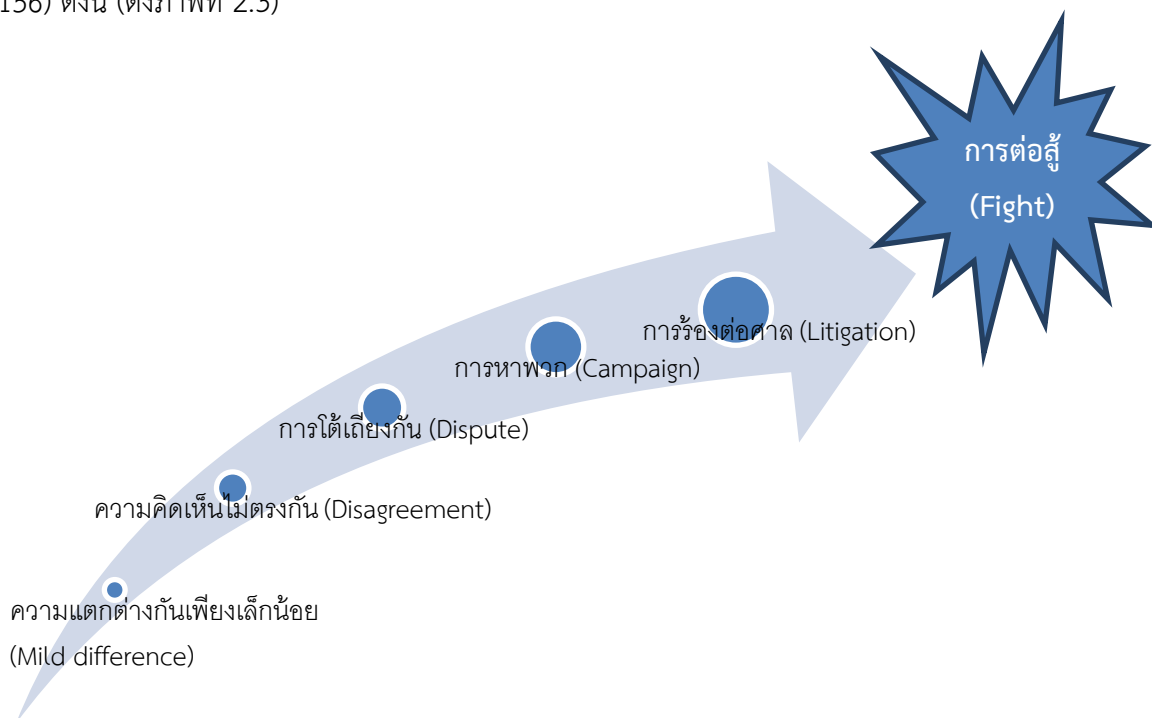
156) ดังนี้ (ดังภาพที่ 2.5)

การต่อสู้ (Fight)

การร้องต่อศาล (Litigation)

การหาพวก (Campaign)

การโต้เถียงกัน (Dispute)

ความคิดเห็นไม่ตรงกัน (Disagreement)

ความแตกต่างกันเพียงเล็กน้อย (Mild difference)